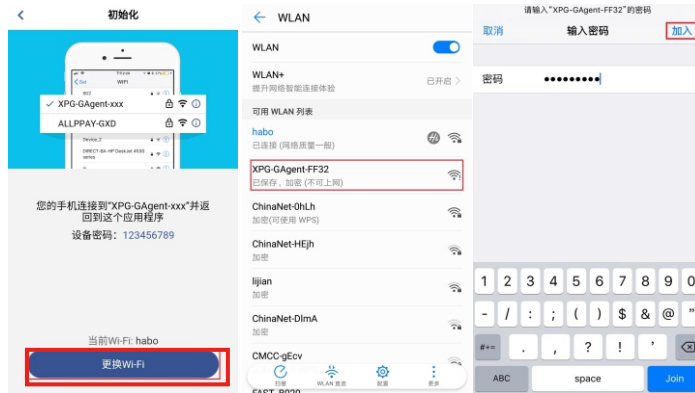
初始化

✓ XPG-GAgent-xxx
ALLPPAY-GXD

您的手机连接到"XPG-GAgent-xxx"并返回到这个应用程序
设备密码：123456789

当前Wi-Fi: habo
更换Wi-Fi

WLAN
WLAN
WLAN+
提升网络智能连接体验
已开启
可用 WLAN 列表
habo
已连接 (网络质量一般)
XPG-GAgent-FF32
已保存，加密 (不可上网)
ChinaNet-0hLh
加密(可使用 WPS)
ChinaNet-HEjh
加密
lijian
加密
ChinaNet-DlmA
加密
CMCC-gEcv
扫描 WLAN 直连 配置 更多

请输入"XPG-GAgent-FF32"的密码
取消 输入密码 加入
密码 •••••••••
1 2 3 4 5 6 7 8 9
- / : ; ( ) $ & @
#+= . , ? ! '
ABC space Join